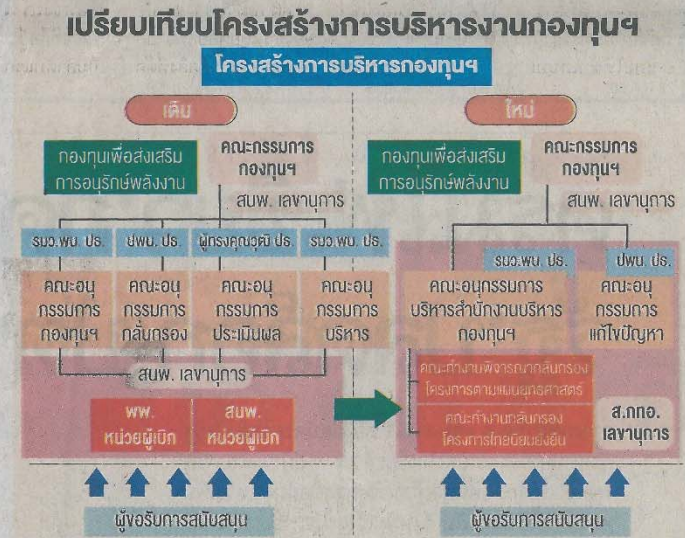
เปรียบเทียบโครงสร้างการบริหารงานกองทุนฯ

โครงสร้างการบริหารกองทุนฯ

เดิม

กองทุนเพื่อส่งเสริมการอนุรักษ์พลังงาน

คณะกรรมการกองทุนฯ

สนพ. เลขานุการ

รมว.พน. ปธ.

ปพน. ปธ.

ผู้ทรงคุณวุฒิ ปธ.

รมว.พน. ปธ.

คณะอนุกรรมการกองทุนฯ

คณะอนุกรรมการกลั่นกรอง

คณะอนุกรรมการประเมินผล

คณะอนุกรรมการบริหาร

สนพ. เลขานุการ

พพ. หน่วยผู้เบิก

สนพ. หน่วยผู้เบิก

ผู้ขอรับการสนับสนุน

ใหม่

กองทุนเพื่อส่งเสริมการอนุรักษ์พลังงาน

คณะกรรมการกองทุนฯ

สนพ. เลขานุการ

รมว.พน. ปธ.

ปพน. ปธ.

คณะอนุกรรมการบริหารสำนักงานบริหารกองทุนฯ

คณะอนุกรรมการแก้ไขปัญหา

คณะทำงานพิจารณากลั่นกรองโครงการตามแผนยุทธศาสตร์

คณะทำงานกลั่นกรองโครงการไทยนิยมยั่งยืน

ส.กทอ. เลขานุการ

ผู้ขอรับการสนับสนุน